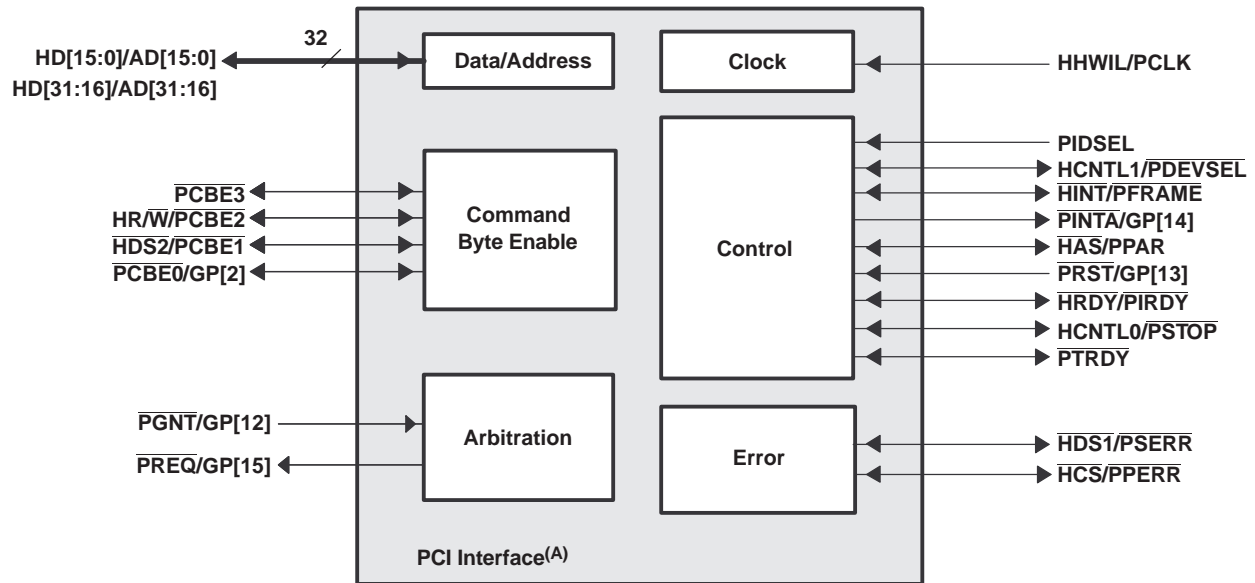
HD[15:0]/AD[15:0]
HD[31:16]/AD[31:16]
32
Data/Address
Clock
HHWIL/PCLK
PIDSEL
$\overline{PCBE3}$
HR/$\overline{W}$/$\overline{PCBE2}$
$\overline{HDS2}$/$\overline{PCBE1}$
$\overline{PCBE0}$/GP[2]
Command Byte Enable
Control
HCNTL1/$\overline{PDEVSEL}$
$\overline{HINT}$/$\overline{PFRAME}$
$\overline{PINTA}$/GP[14]
$\overline{HAS}$/PPAR
$\overline{PRST}$/GP[13]
$\overline{HRDY}$/$\overline{PIRDY}$
HCNTL0/$\overline{PSTOP}$
$\overline{PTRDY}$
$\overline{PGNT}$/GP[12]
$\overline{PREQ}$/GP[15]
Arbitration
Error
$\overline{HDS1}$/$\overline{PSERR}$
$\overline{HCS}$/$\overline{PPERR}$
PCI Interface$^{(A)}$